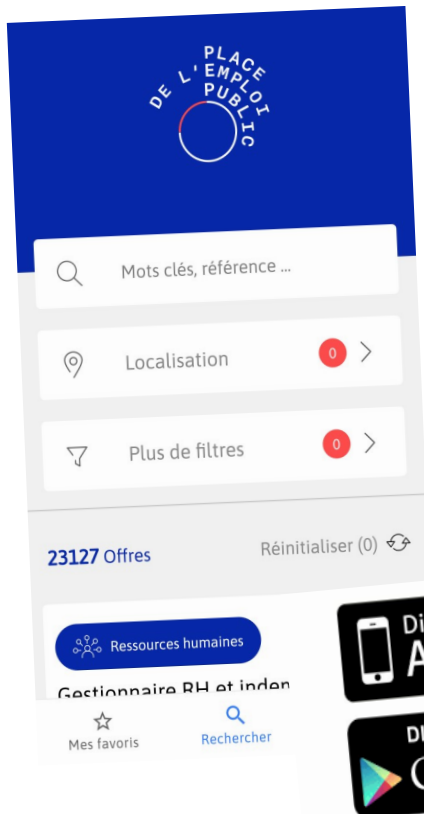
PLACE DE L'EMPLOI PUBLIC

Mots clés, référence ...

Localisation 0

Plus de filtres 0

23127 Offres

Réinitialiser (0)

Ressources humaines

Gestionnaire RH et inden

Mes favoris

Rechercher

Di A

Di G